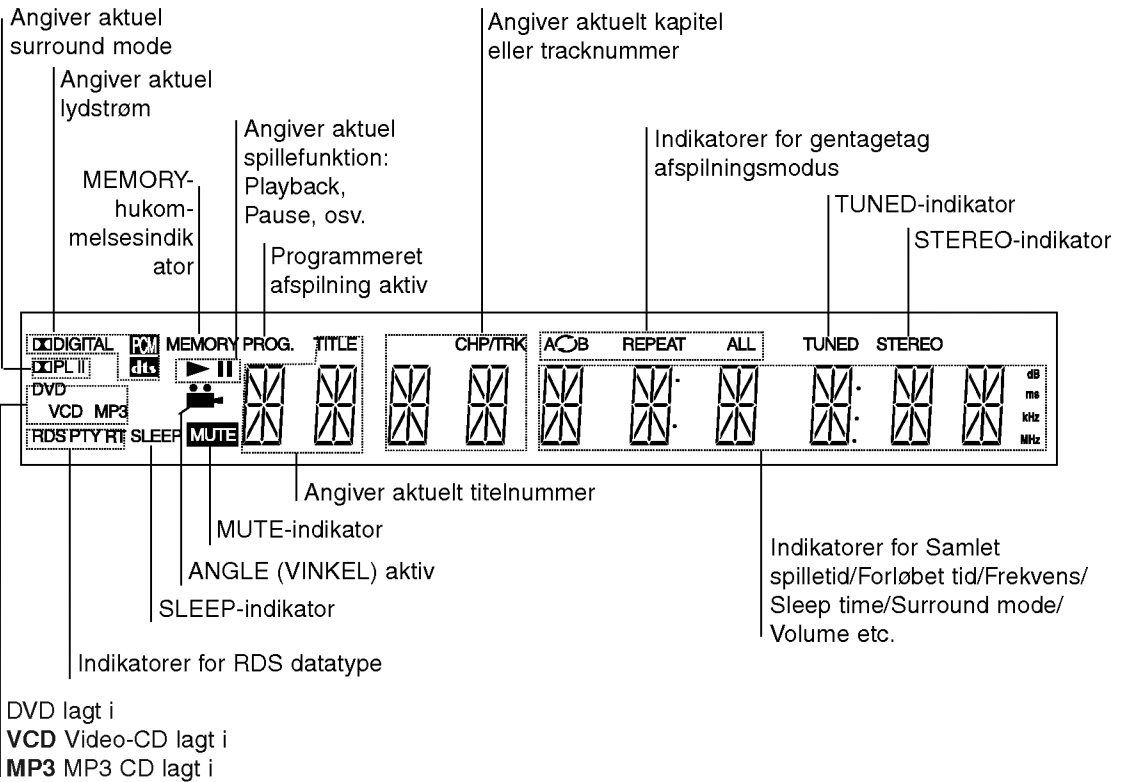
Angiver aktuel surround mode

Angiver aktuel lydstrøm

Angiver aktuel spillefunktion: Playback, Pause, osv.

Angiver aktuelt kapitel eller tracknummer

Indikatorer for gentagetag afspilningsmodus

MEMORY-hukommelsesindikator

TUNED-indikator

STEREO-indikator

Programmeret afspilning aktiv

DDIGITAL PCM MEMORY PROG. TITLE CHP/TRK A B REPEAT ALL TUNED STEREO
DDPL II dts
DVD
VCD MP3
RDS PTY RT SLEEP MUTE
dB ms kHz MHz

Angiver aktuelt titelnummer

MUTE-indikator

ANGLE (VINKEL) aktiv

SLEEP-indikator

Indikatorer for RDS datatype

Indikatorer for Samlet spilletid/Forløbet tid/Frekvens/ Sleep time/Surround mode/ Volume etc.

DVD lagt i
**VCD** Video-CD lagt i
**MP3** MP3 CD lagt i